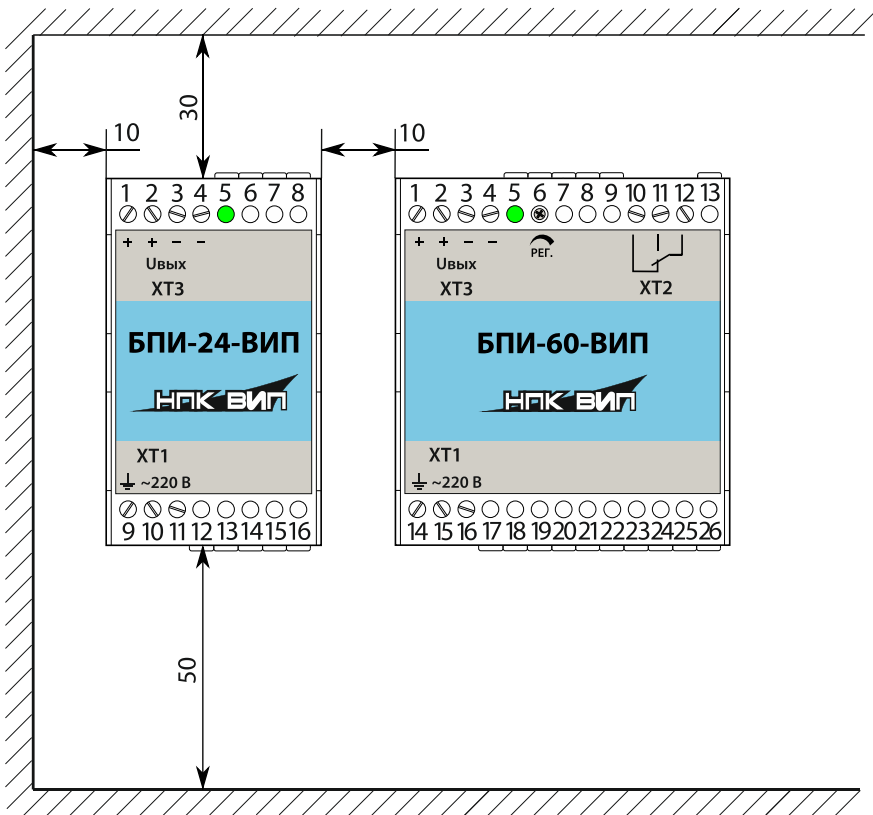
30

10

10

1 2 3 4 5 6 7 8

+ + − −

Uвых

XT3

БПИ-24-ВИП

НПК ВИП

XT1

~220 В

9 10 11 12 13 14 15 16

1 2 3 4 5 6 7 8 9 10 11 12 13

+ + − −

РЕГ.

Uвых

XT3

XT2

БПИ-60-ВИП

НПК ВИП

XT1

~220 В

14 15 16 17 18 19 20 21 22 23 24 25 26

50